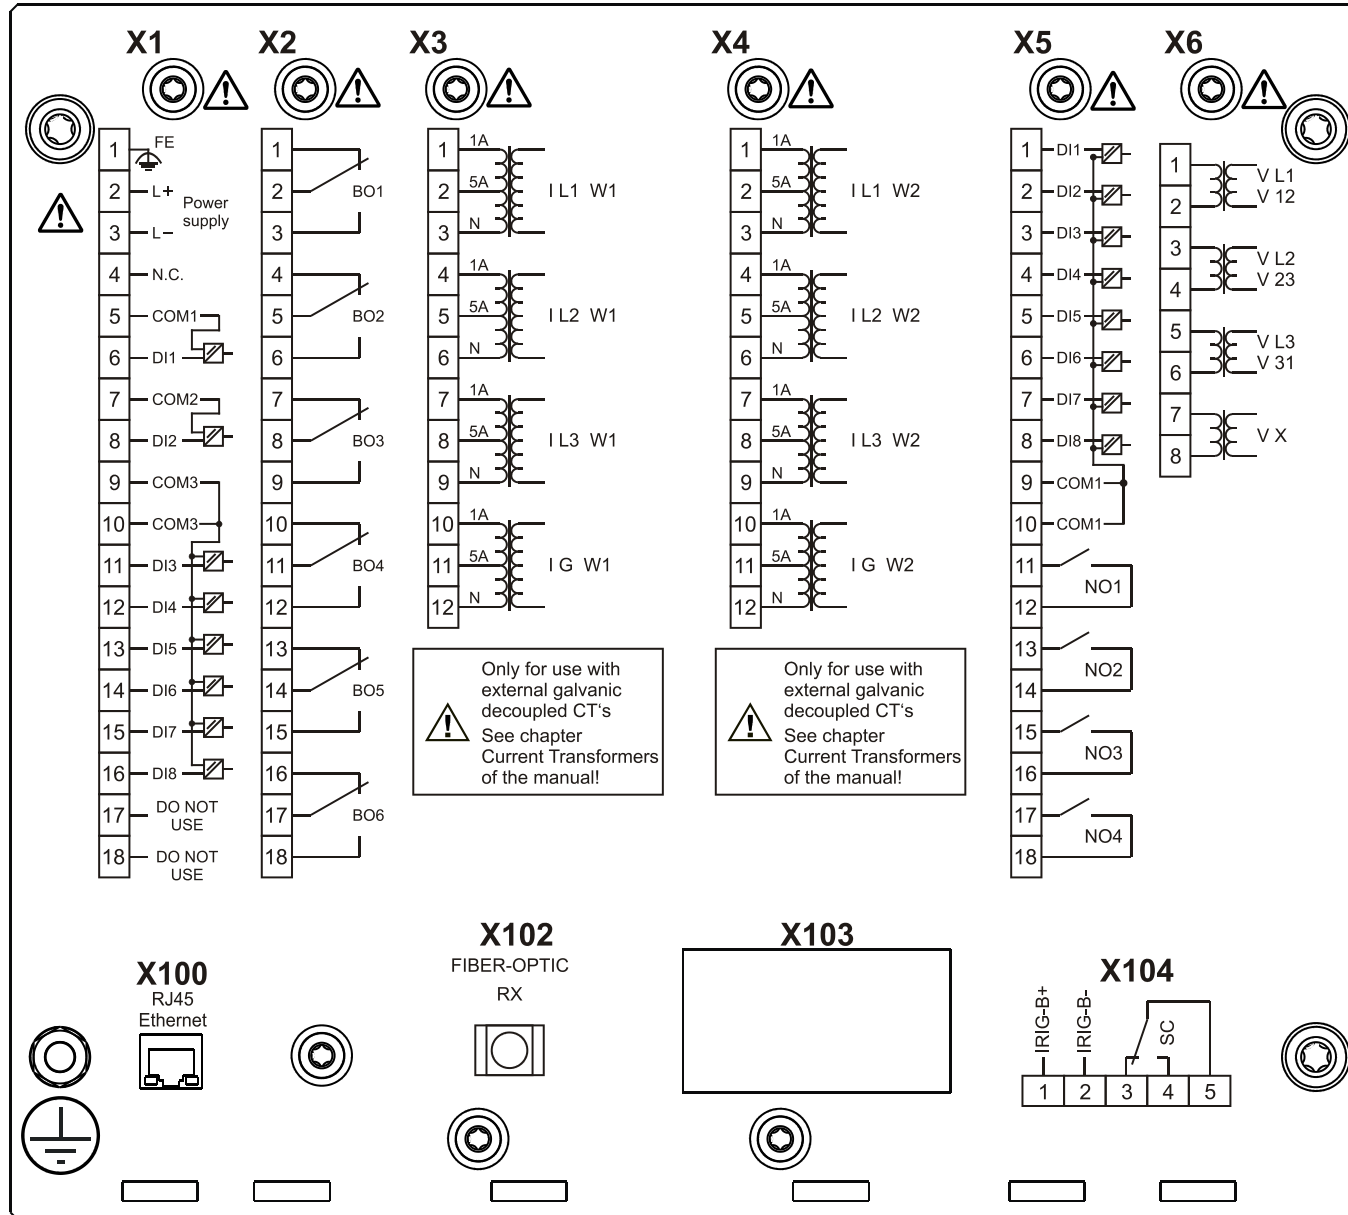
X1 X2 X3 X4 X5 X6

X1
1 FE
2 L+ Power supply
3 L–
4 N.C.
5 COM1
6 DI1
7 COM2
8 DI2
9 COM3
10 COM3
11 DI3
12 DI4
13 DI5
14 DI6
15 DI7
16 DI8
17 DO NOT USE
18 DO NOT USE

X2
1
2 BO1
3
4
5 BO2
6
7
8 BO3
9
10
11 BO4
12
13
14 BO5
15
16
17 BO6
18

X3
1 1A
2 5A I L1 W1
3 N
4 1A
5 5A I L2 W1
6 N
7 1A
8 5A I L3 W1
9 N
10 1A
11 5A I G W1
12 N

Only for use with external galvanic decoupled CT's See chapter Current Transformers of the manual!

X4
1 1A
2 5A I L1 W2
3 N
4 1A
5 5A I L2 W2
6 N
7 1A
8 5A I L3 W2
9 N
10 1A
11 5A I G W2
12 N

Only for use with external galvanic decoupled CT's See chapter Current Transformers of the manual!

X5
1 DI1
2 DI2
3 DI3
4 DI4
5 DI5
6 DI6
7 DI7
8 DI8
9 COM1
10 COM1
11
12 NO1
13
14 NO2
15
16 NO3
17
18 NO4

X6
1 V L1
2 V 12
3 V L2
4 V 23
5 V L3
6 V 31
7 V X
8

X100
RJ45
Ethernet

X102
FIBER-OPTIC
RX

X103

X104
IRIG-B+ IRIG-B- SC
1 2 3 4 5